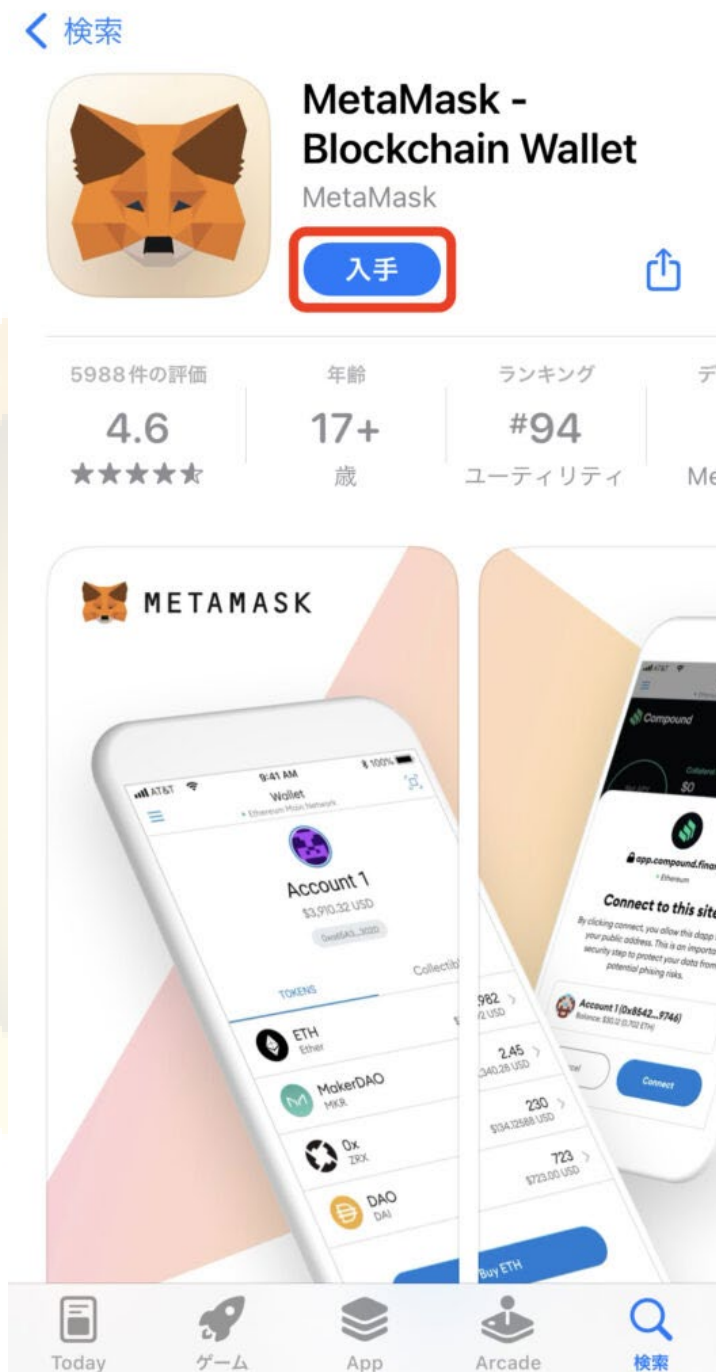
< 検索

MetaMask - Blockchain Wallet
MetaMask
入手

5988件の評価
4.6
★★★★★

年齢
17+
歳

ランキング
#94
ユーティリティ

デ
Me

METAMASK

AT&T 9:41 AM 100%
Wallet
Ethereum Main Network
Account 1
$3,910.32 USD
0xe6543...3020
TOKENS
Collectibles
ETH
Ether
982
USD
MakerDAO
MKR
2.45
$340.28 USD
0x
ZRX
230
$134.12588 USD
DAO
DAI
723
$723.00 USD
Buy ETH

Compound
$0
app.compound.fina
Ethereum
Connect to this site
By clicking connect, you allow this dapp your public address. This is an important security step to protect your data from potential phising risks.
Account 1 (0x8542...9746)
Balance: $30.12 (0.702 ETH)
Connect

Today
ゲーム
App
Arcade
検索